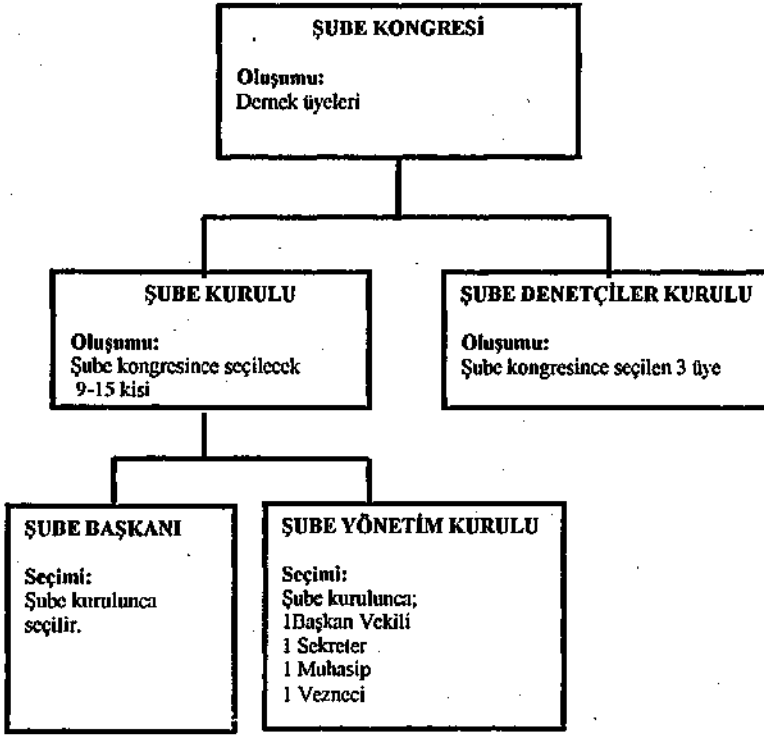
ŞUBE KONGRESİ

Oluşumu:
Dernek üyeleri

ŞUBE KURULU

Oluşumu:
Şube kongresince seçilecek 9-15 kisi

ŞUBE DENETÇİLER KURULU

Oluşumu:
Şube kongresince seçilen 3 üye

ŞUBE BAŞKANI

Seçimi:
Şube kurulunca seçilir.

ŞUBE YÖNETİM KURULU

Seçimi:
Şube kurulunca;
1Başkan Vekili
1 Sekreter
1 Muhasip
1 Vezneci